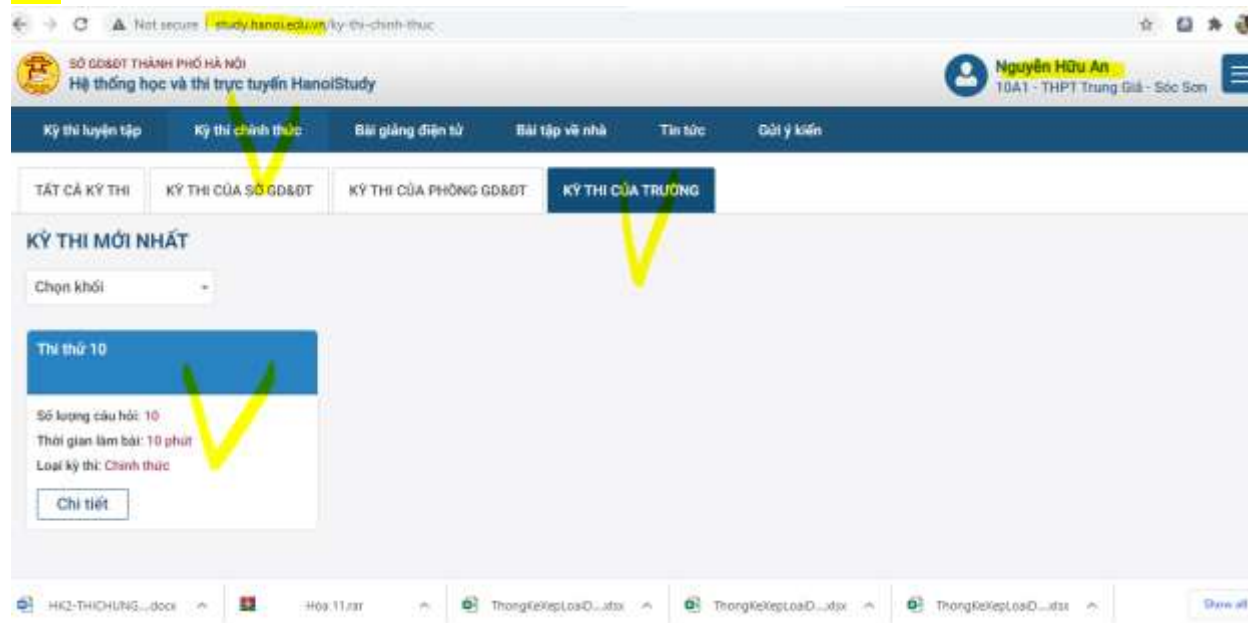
Not secure | study.hanoi.edu.vn/ky-thi-chinh-thuc

SỞ GD&ĐT THÀNH PHỐ HÀ NỘI
Hệ thống học và thi trực tuyến HanoiStudy

Nguyễn Hữu An
10A1 - THPT Trung Giã - Sóc Sơn

Kỳ thi luyện tập | Kỳ thi chính thức | Bài giảng điện tử | Bài tập về nhà | Tin tức | Gửi ý kiến

TẤT CẢ KỲ THI | KỲ THI CỦA SỞ GD&ĐT | KỲ THI CỦA PHÒNG GD&ĐT | KỲ THI CỦA TRƯỜNG

KỲ THI MỚI NHẤT

Chọn khối

Thi thử 10

Số lượng câu hỏi: 10
Thời gian làm bài: 10 phút
Loại kỳ thi: Chính thức

Chi tiết

HK2-THICHUNG....docx | Hoa 11.rar | ThongKeXepLoaiD....xlsx | ThongKeXepLoaiD....xlsx | ThongKeXepLoaiD....xlsx | Show all